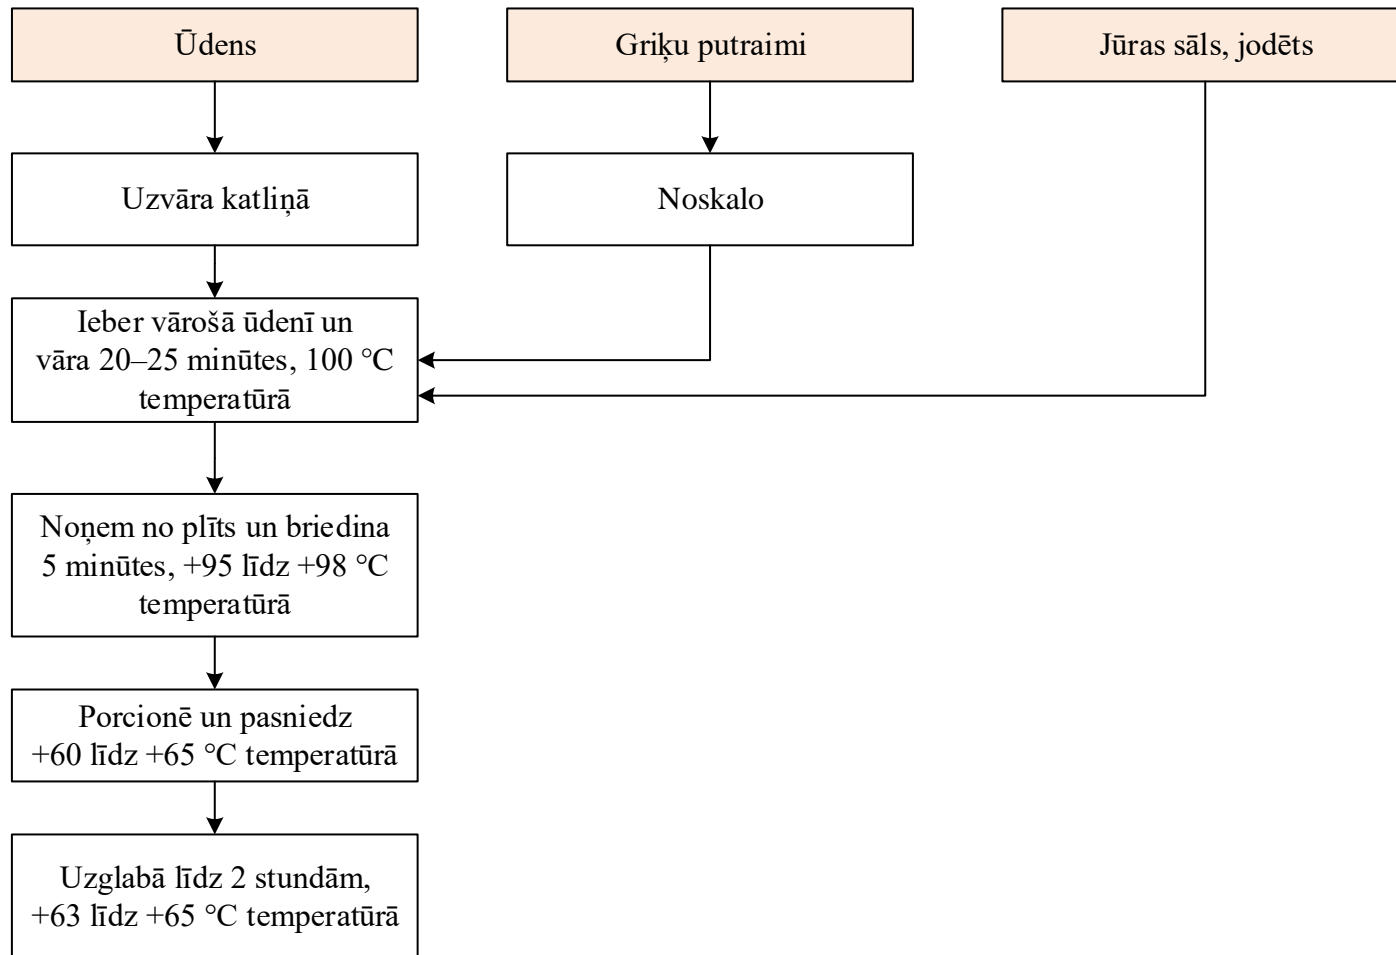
Ūdens

Griķu putraimi

Jūras sāls, jodēts

Uzvāra katliņā

Noskalo

Ieber vārošā ūdenī un vāra 20–25 minūtes, 100 °C temperatūrā

Noņem no plīts un briedina 5 minūtes, +95 līdz +98 °C temperatūrā

Porcionē un pasniedz +60 līdz +65 °C temperatūrā

Uzglabā līdz 2 stundām, +63 līdz +65 °C temperatūrā